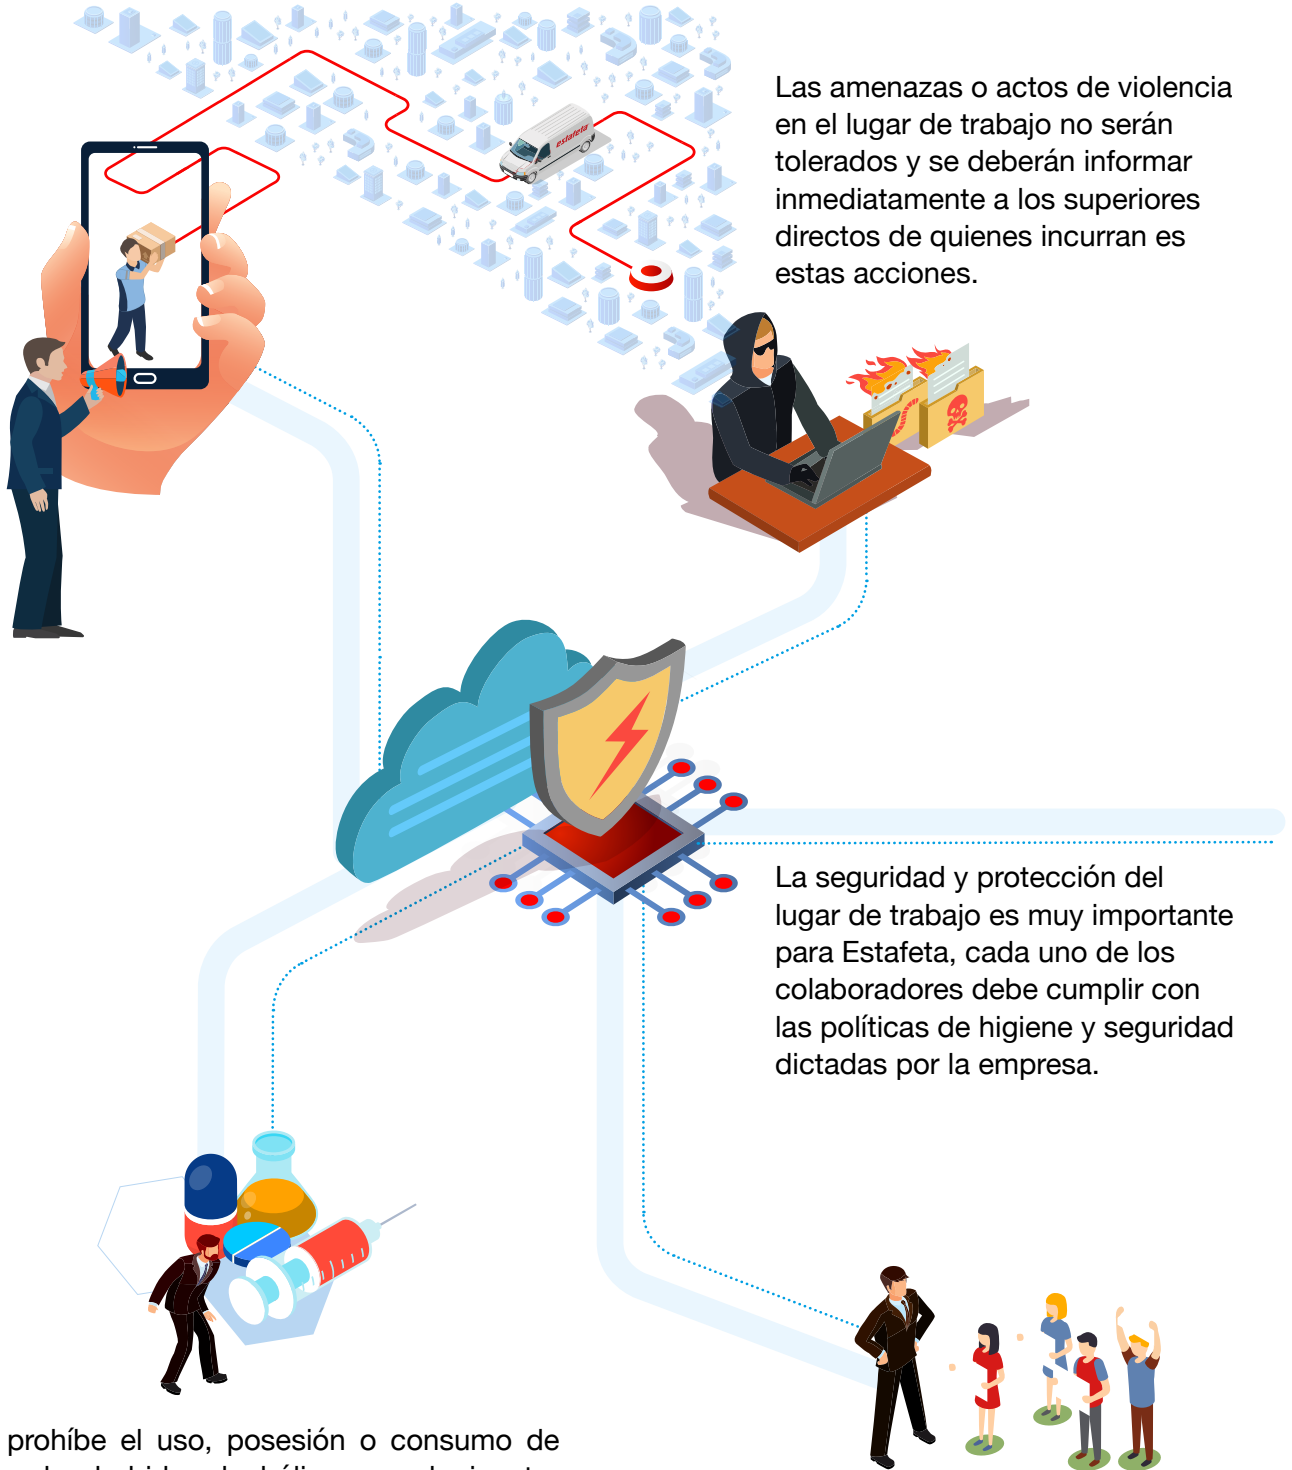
estafeta

Las amenazas o actos de violencia en el lugar de trabajo no serán tolerados y se deberán informar inmediatamente a los superiores directos de quienes incurran es estas acciones.

La seguridad y protección del lugar de trabajo es muy importante para Estafeta, cada uno de los colaboradores debe cumplir con las políticas de higiene y seguridad dictadas por la empresa.

prohíbe el uso, posesión o consumo de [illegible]